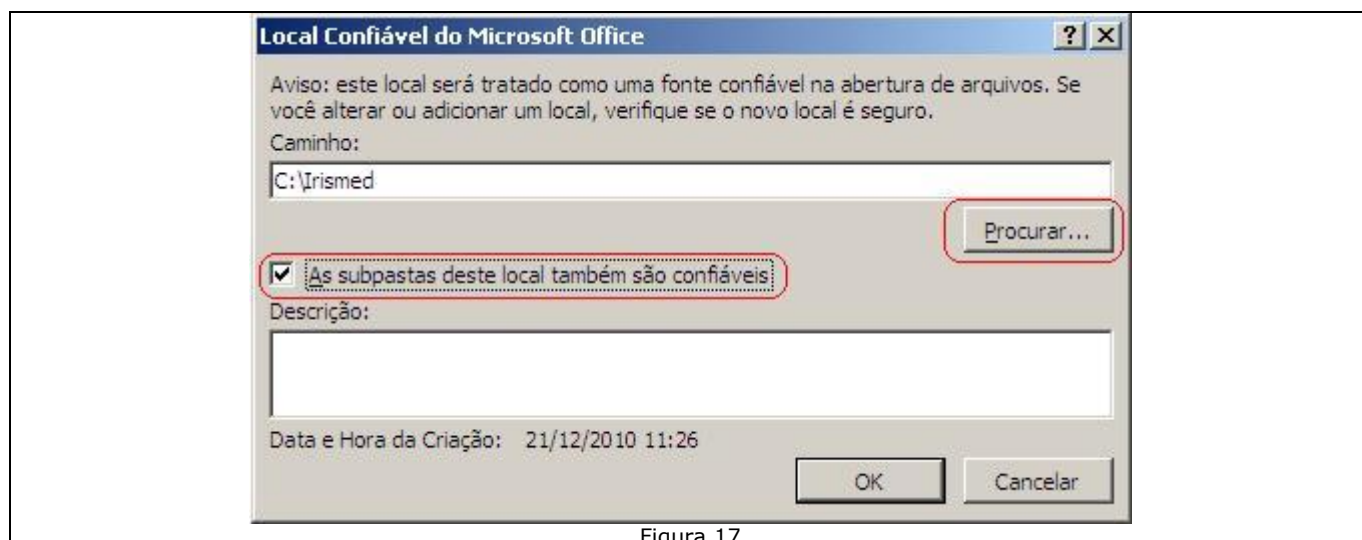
Local Confiável do Microsoft Office

? X

Aviso: este local será tratado como uma fonte confiável na abertura de arquivos. Se você alterar ou adicionar um local, verifique se o novo local é seguro.

Caminho:

C:\Irismed

Procurar...

As subpastas deste local também são confiáveis

Descrição:

Data e Hora da Criação: 21/12/2010 11:26

OK

Cancelar

Figura 17